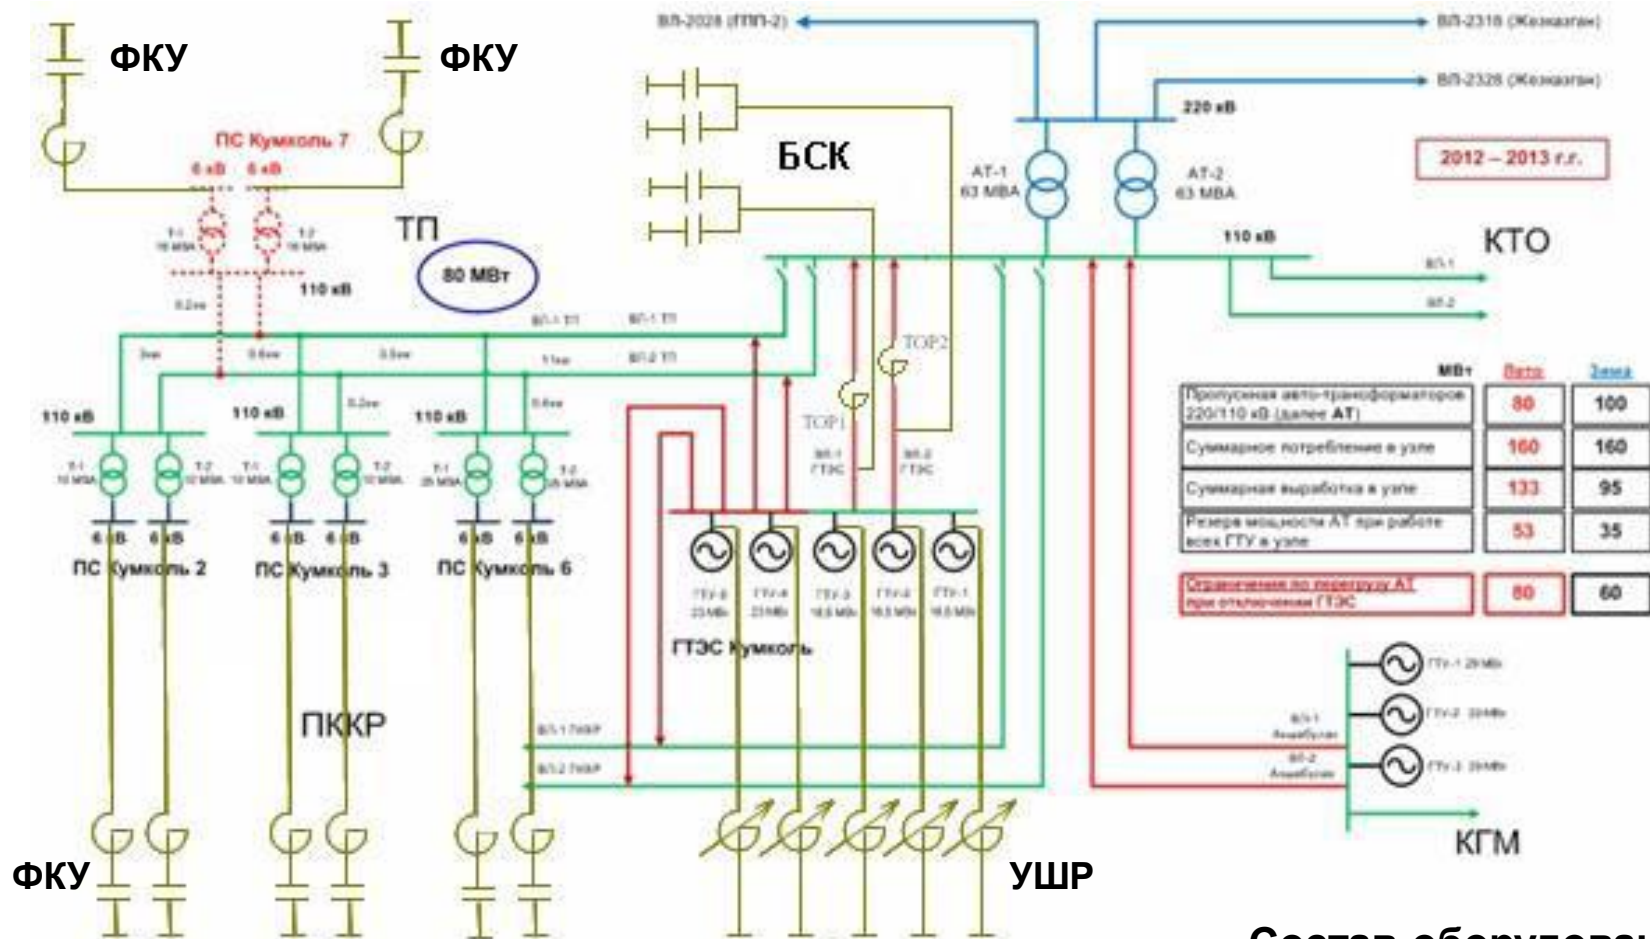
ФКУ
ФКУ
ВЛ-2028 (ГПП-2)
ВЛ-2318 (Жезказган)
ВЛ-2328 (Жезказган)
220 кВ
ПС Кумколь 7
6 кВ 6 кВ
БСК
АТ-1 63 МВА
АТ-2 63 МВА
2012 – 2013 г.г.
ТП
80 МВт
110 кВ
КТО
110 кВ
ВЛ-1
ВЛ-2
ВЛ-1 ТП
ВЛ-2 ТП
ТОР2
ТОР1
110 кВ
110 кВ
110 кВ
ВЛ-1 ГТЭС
ВЛ-2 ГТЭС

| МВт | Лето | Зима |
|---|---|---|
| Пропускная авто-трансформаторов 220/110 кВ (далее АТ) | 80 | 100 |
| Суммарное потребление в узле | 160 | 160 |
| Суммарная выработка в узле | 133 | 95 |
| Резерв мощности АТ при работе всех ГТУ в узле | 53 | 35 |
| Ограничения по перегрузу АТ при отключении ГТЭС | 80 | 60 |

6 кВ 6 кВ 6 кВ 6 кВ 6 кВ 6 кВ
ПС Кумколь 2
ПС Кумколь 3
ПС Кумколь 6
ГТУ-5 ГТУ-4 ГТУ-3 ГТУ-2 ГТУ-1
ГТЭС Кумколь
ГТУ-1 29 МВт
ГТУ-2 29 МВт
ГТУ-3 29 МВт
ПККР
ВЛ-1 ПККР
ВЛ-2 ПККР
ВЛ-1 Акшабулак
ВЛ-2 Акшабулак
КГМ
ФКУ
УШР
Состав оборудова